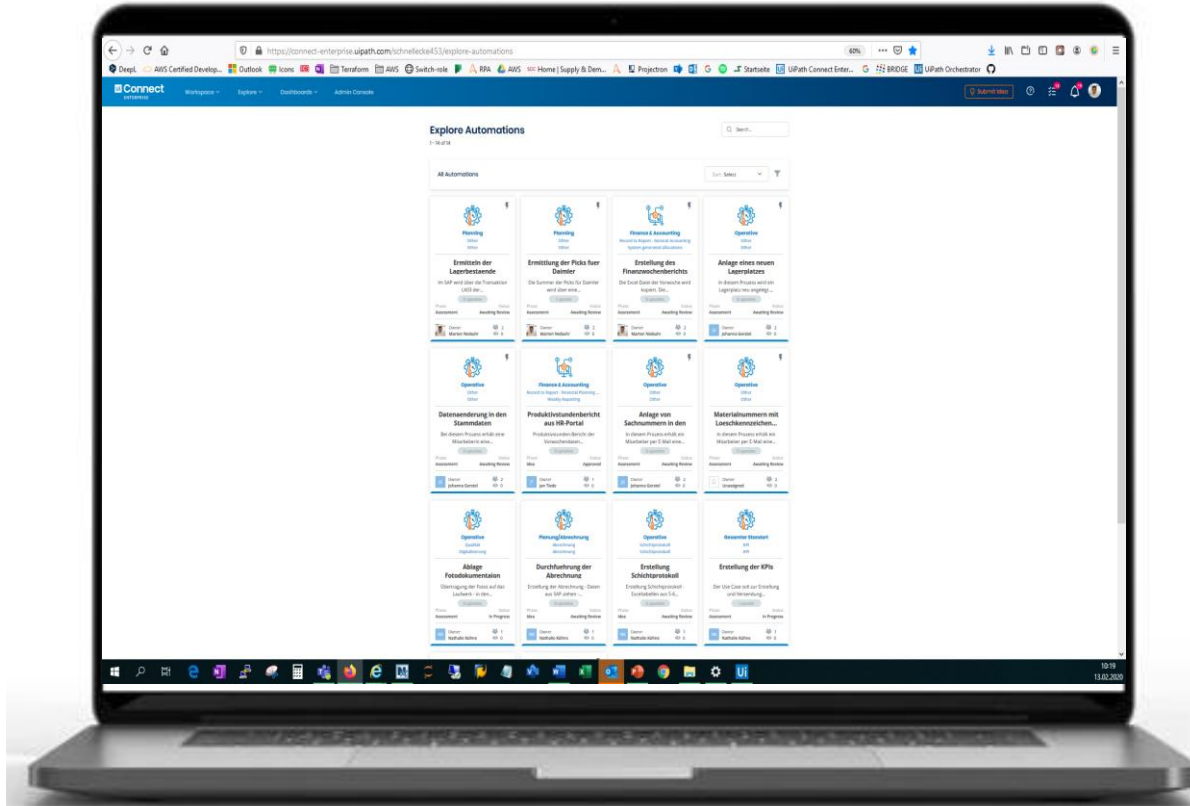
https://connect-enterprise.uipath.com/schnellecke453/explore-automations

60%

DeepL AWS Certified Develop... Outlook Icons Terraform AWS Switch-role RPA AWS Home | Supply & Dem... Projectron Startseite UiPath Connect Enter... BRIDGE UiPath Orchestrator

Connect ENTERPRISE Workspace Explore Dashboards Admin Console

Submit Idea

Explore Automations

Search...

All Automations

Sort: Select

Planning
Ermitteln der Lagerbestaende
Im SAP wird über die Transaktion LX03 der...
Assessment Awaiting Review
Marten Nebuhr

Planning
Ermittlung der Picks fuer Daimler
Die Summer der Picks für Daimler wird über eine...
Assessment Awaiting Review
Marten Nebuhr

Finance & Accounting
Erstellung des Finanzwochenberichts
Die Excel Datei der Vorwoche wird kopiert. Die...
Assessment Awaiting Review
Marten Nebuhr

Operative
Anlage eines neuen Lagerplatzes
In diesem Prozess wird ein Lagerplatz neu angelegt...
Assessment Awaiting Review
Johanna Gerstel

Operative
Datenaenderung in den Stammdaten
Bei diesem Prozess erhält eine Mitarbeitern eine...
Assessment Awaiting Review
Johanna Gerstel

Finance & Accounting
Produktivstundenbericht aus HR-Portal
Produktivstunden Bericht der Vorwochendaten...
Idea Approved
Jan Thode

Operative
Anlage von Sachnummern in den
In diesem Prozess erhält ein Mitarbeiter per E-Mail eine...
Assessment Awaiting Review
Johanna Gerstel

Operative
Materialnummern mit Loeschkennzeichen...
In diesem Prozess erhält ein Mitarbeiter per E-Mail eine...
Assessment Awaiting Review
Unassigned

Operative
Ablage Fotodokumentaion
Übertragung der Fotos auf das Laufwerk - In den...
Assessment In Progress
Nathalie Kühne

Planung/Abrechnung
Durchfuehrung der Abrechnung
Erstellung der Abrechnung - Daten aus SAP ziehen -...
Idea Awaiting Review
Nathalie Kühne

Operative
Erstellung Schichtprotokoll
Erstellung Schichtprotokoll - Excetabellen aus 3 &...
Idea Awaiting Review
Nathalie Kühne

Reserviter Standort
Erstellung der KPIs
Der Use Case soll zur Erstellung und Versendung...
Assessment In Progress
Nathalie Kühne

10:19
13.02.2020